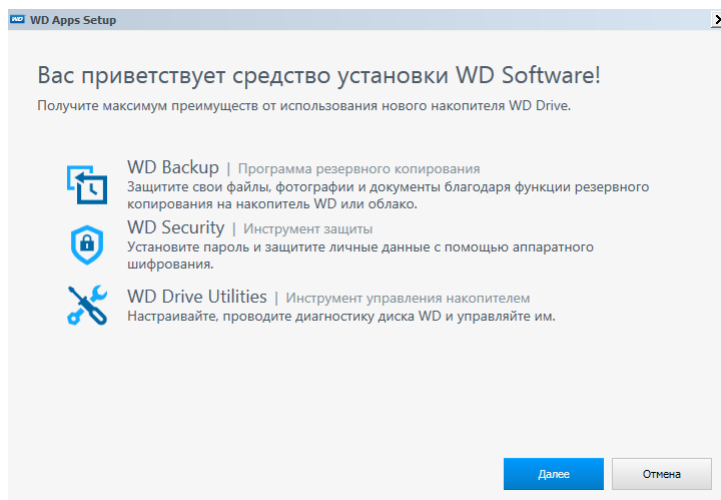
WD WD Apps Setup

Вас приветствует средство установки WD Software!

Получите максимум преимуществ от использования нового накопителя WD Drive.

WD Backup | Программа резервного копирования
Защитите свои файлы, фотографии и документы благодаря функции резервного копирования на накопитель WD или облако.

WD Security | Инструмент защиты
Установите пароль и защитите личные данные с помощью аппаратного шифрования.

WD Drive Utilities | Инструмент управления накопителем
Настраивайте, проводите диагностику диска WD и управляйте им.

Далее

Отмена